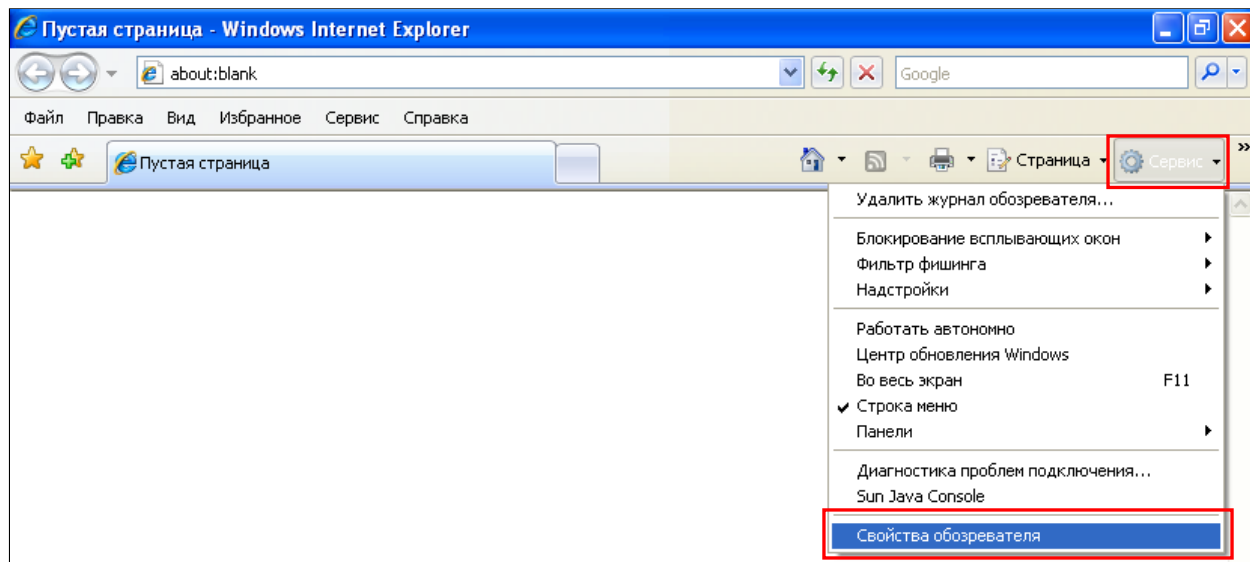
Пустая страница - Windows Internet Explorer

about:blank

Google

Файл Правка Вид Избранное Сервис Справка

Пустая страница

Страница

Сервис

Удалить журнал обозревателя...

Блокирование всплывающих окон
Фильтр фишинга
Надстройки

Работать автономно
Центр обновления Windows
Во весь экран F11
Строка меню
Панели

Диагностика проблем подключения...
Sun Java Console

Свойства обозревателя